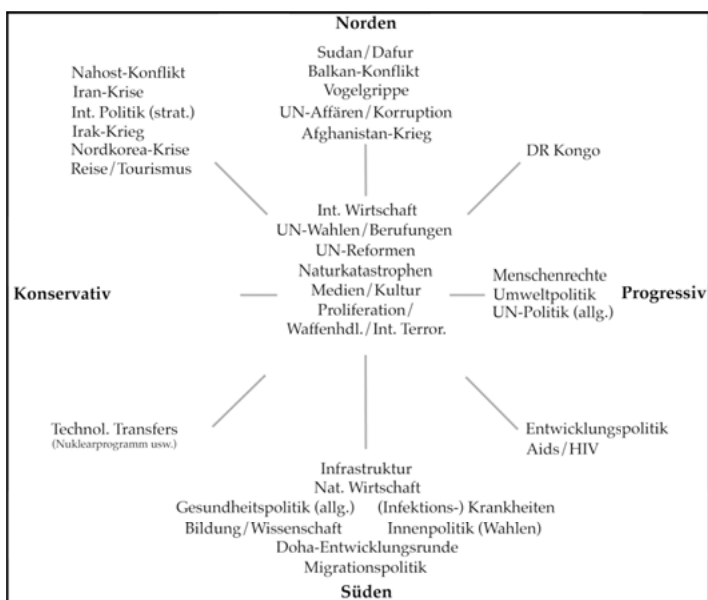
Norden

Nahost-Konflikt
Iran-Krise
Int. Politik (strat.)
Irak-Krieg
Nordkorea-Krise
Reise/Tourismus

Sudan/Dafur
Balkan-Konflikt
Vogelgrippe
UN-Affären/Korruption
Afghanistan-Krieg

DR Kongo

Konservativ

Int. Wirtschaft
UN-Wahlen/Berufungen
UN-Reformen
Naturkatastrophen
Medien/Kultur
Proliferation/
Waffenhdl./Int. Terror.

Menschenrechte
Umweltpolitik
UN-Politik (allg.)

Progressiv

Technol. Transfers
(Nuklearprogramm usw.)

Entwicklungspolitik
Aids/HIV

Infrastruktur
Nat. Wirtschaft
Gesundheitspolitik (allg.)
(Infektions-) Krankheiten
Bildung/Wissenschaft
Innenpolitik (Wahlen)
Doha-Entwicklungsrunde
Migrationspolitik

Süden